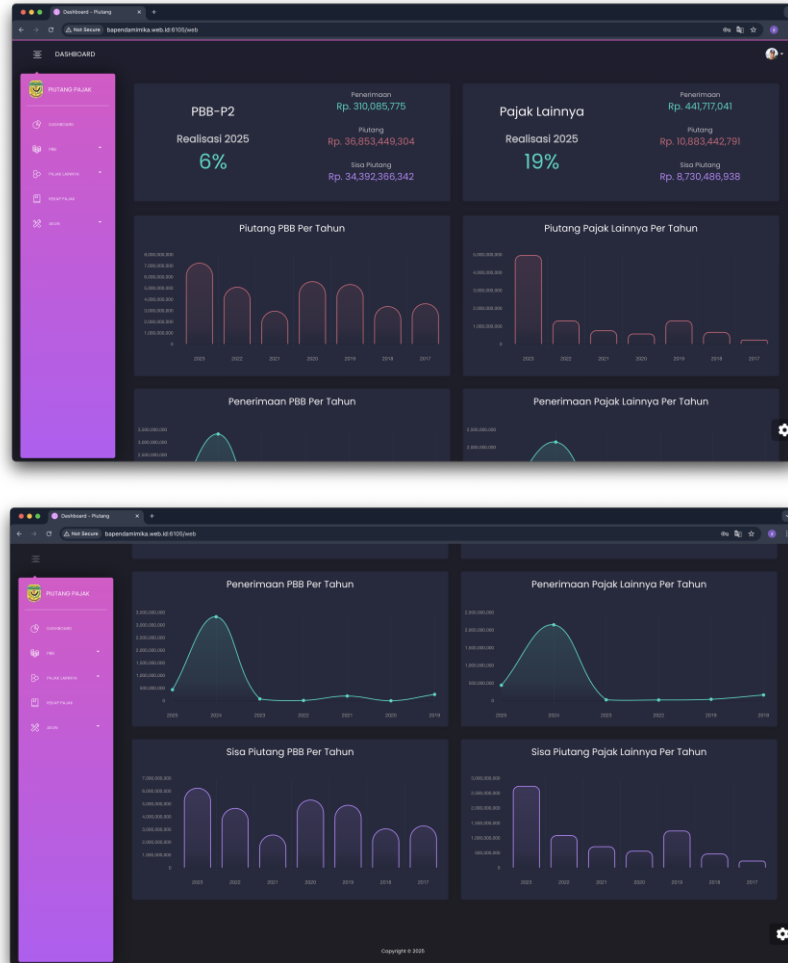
Dashboard - Piutang
Not Secure bapendamimika.web.id:8105/web
DASHBOARD

PIUTANG PAJAK
DASHBOARD
PBB
PAJAK LAINNYA
REKAP PAJAK
AKUN

PBB-P2
Realisasi 2025
6%
Penerimaan
Rp. 310,085,775
Piutang
Rp. 36,853,449,304
Sisa Piutang
Rp. 34,392,366,342

Pajak Lainnya
Realisasi 2025
19%
Penerimaan
Rp. 441,717,041
Piutang
Rp. 10,883,442,791
Sisa Piutang
Rp. 8,730,486,938

Piutang PBB Per Tahun
8,000,000,000
7,000,000,000
6,000,000,000
5,000,000,000
4,000,000,000
3,000,000,000
2,000,000,000
1,000,000,000
0
2023 2022 2021 2020 2019 2018 2017

Piutang Pajak Lainnya Per Tahun
5,000,000,000
4,000,000,000
3,000,000,000
2,000,000,000
1,000,000,000
0
2023 2022 2021 2020 2019 2018 2017

Penerimaan PBB Per Tahun
2,500,000,000
2,000,000,000
1,500,000,000

Penerimaan Pajak Lainnya Per Tahun
2,500,000,000
2,000,000,000

Dashboard - Piutang
Not Secure bapendamimika.web.id:8105/web

PIUTANG PAJAK
DASHBOARD
PBB
PAJAK LAINNYA
REKAP PAJAK
AKUN

Penerimaan PBB Per Tahun
3,500,000,000
3,000,000,000
2,500,000,000
2,000,000,000
1,500,000,000
1,000,000,000
500,000,000
0
2025 2024 2023 2022 2021 2020 2019

Penerimaan Pajak Lainnya Per Tahun
2,500,000,000
2,000,000,000
1,500,000,000
1,000,000,000
500,000,000
0
2025 2024 2023 2022 2019 2018

Sisa Piutang PBB Per Tahun
7,000,000,000
6,000,000,000
5,000,000,000
4,000,000,000
3,000,000,000
2,000,000,000
1,000,000,000
0
2023 2022 2021 2020 2019 2018 2017

Sisa Piutang Pajak Lainnya Per Tahun
3,000,000,000
2,500,000,000
2,000,000,000
1,500,000,000
1,000,000,000
500,000,000
0
2023 2022 2021 2020 2019 2018 2017

Copyright © 2025